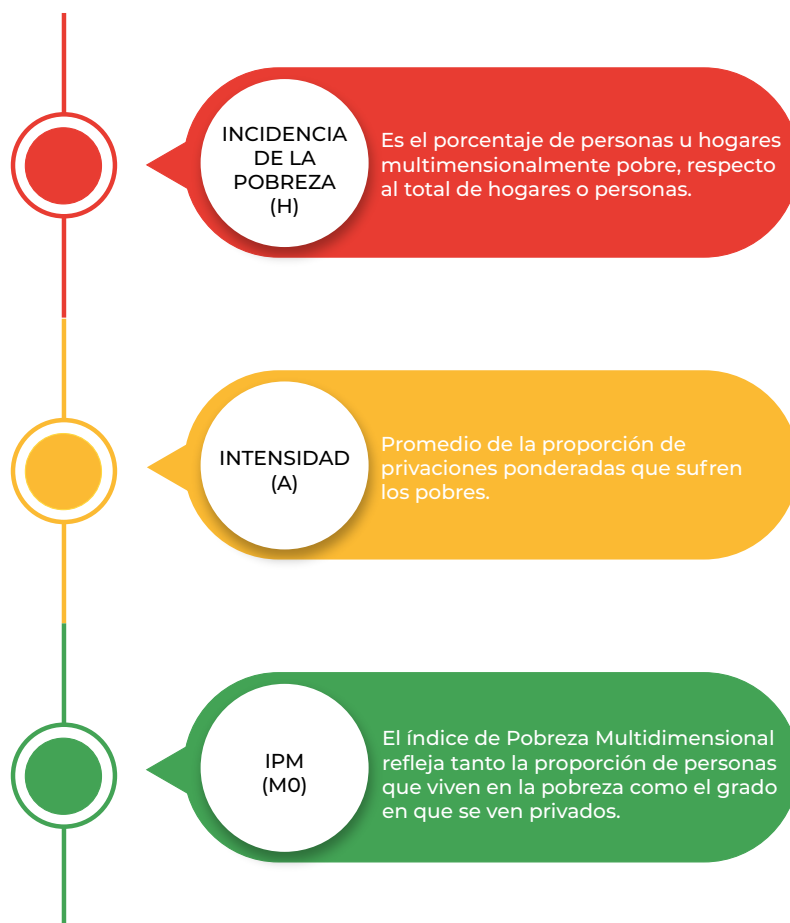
INCIDENCIA DE LA POBREZA (H)

Es el porcentaje de personas u hogares multimensionalmente pobre, respecto al total de hogares o personas.

INTENSIDAD (A)

Promedio de la proporción de privaciones ponderadas que sufren los pobres.

IPM (M0)

El índice de Pobreza Multidimensional refleja tanto la proporción de personas que viven en la pobreza como el grado en que se ven privados.